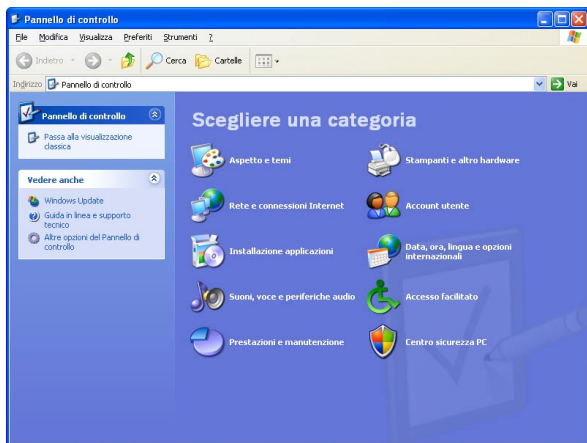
Pannello di controllo

File Modifica Visualizza Preferiti Strumenti ?

Indietro Cerca Cartelle

Indirizzo Pannello di controllo Vai

Pannello di controllo

Passa alla visualizzazione classica

Vedere anche

Windows Update

Guida in linea e supporto tecnico

Altre opzioni del Pannello di controllo

Scegliere una categoria

Aspetto e temi

Stampanti e altro hardware

Rete e connessioni Internet

Account utente

Installazione applicazioni

Data, ora, lingua e opzioni internazionali

Suoni, voce e periferiche audio

Accesso facilitato

Prestazioni e manutenzione

Centro sicurezza PC